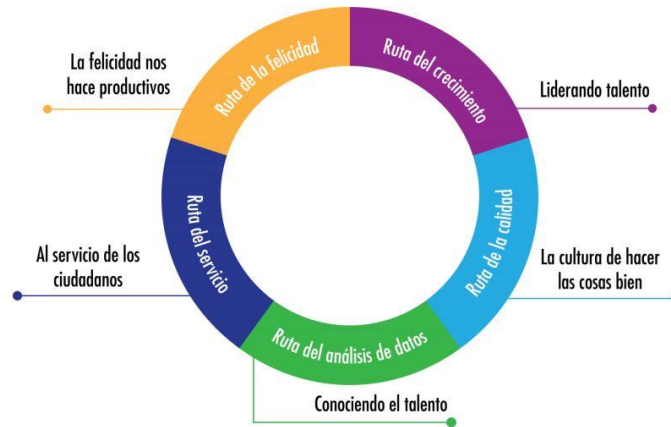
La felicidad nos hace productivos

Ruta de la felicidad

Ruta del crecimiento

Liderando talento

Ruta del servicio

Al servicio de los ciudadanos

Ruta de la calidad

La cultura de hacer las cosas bien

Ruta del análisis de datos

Conociendo el talento